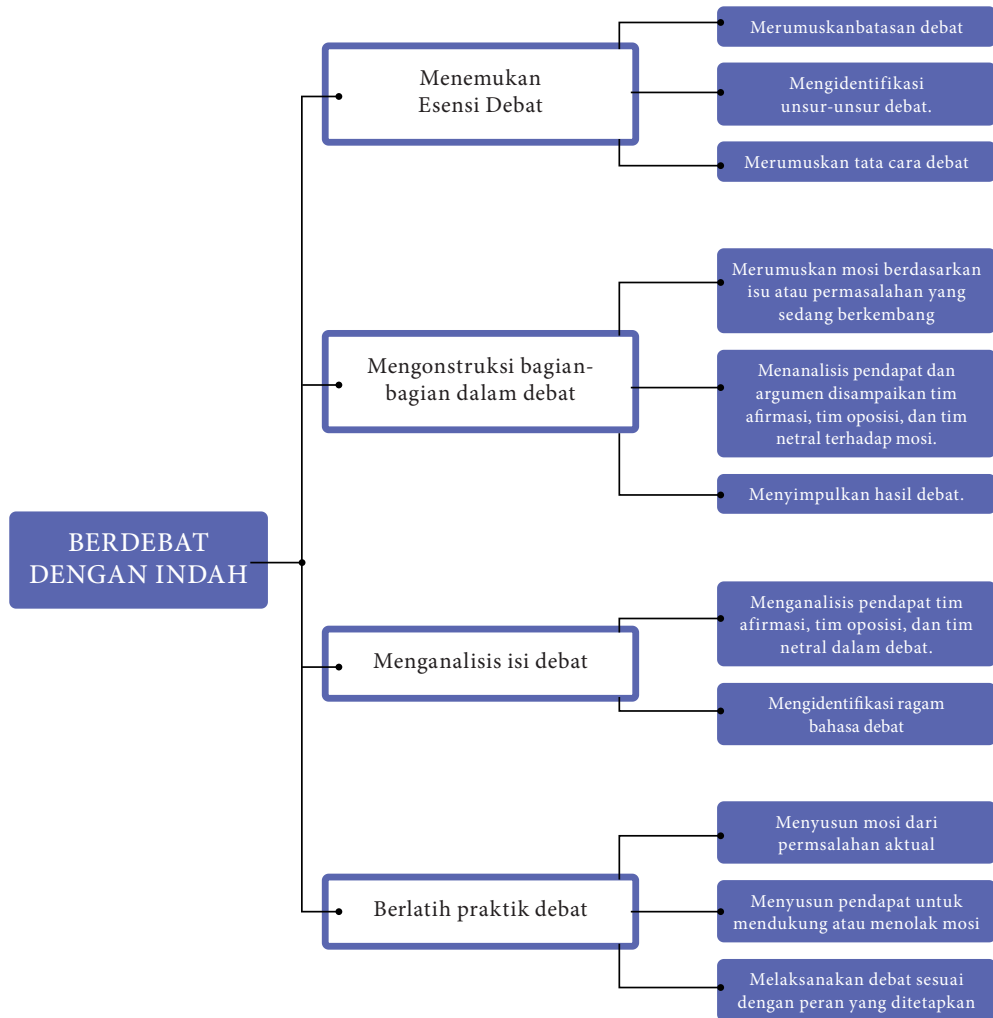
BERDEBAT DENGAN INDAH

Menemukan Esensi Debat

Merumuskanbatasan debat

Mengidentifikasi unsur-unsur debat.

Merumuskan tata cara debat

Mengonstruksi bagian-bagian dalam debat

Merumuskan mosi berdasarkan isu atau permasalahan yang sedang berkembang

Menanalisis pendapat dan argumen disampaikan tim afirmasi, tim oposisi, dan tim netral terhadap mosi.

Menyimpulkan hasil debat.

Menganalisis isi debat

Menganalisis pendapat tim afirmasi, tim oposisi, dan tim netral dalam debat.

Mengidentifikasi ragam bahasa debat

Berlatih praktik debat

Menyusun mosi dari permsalahan aktual

Menyusun pendapat untuk mendukung atau menolak mosi

Melaksanakan debat sesuai dengan peran yang ditetapkan